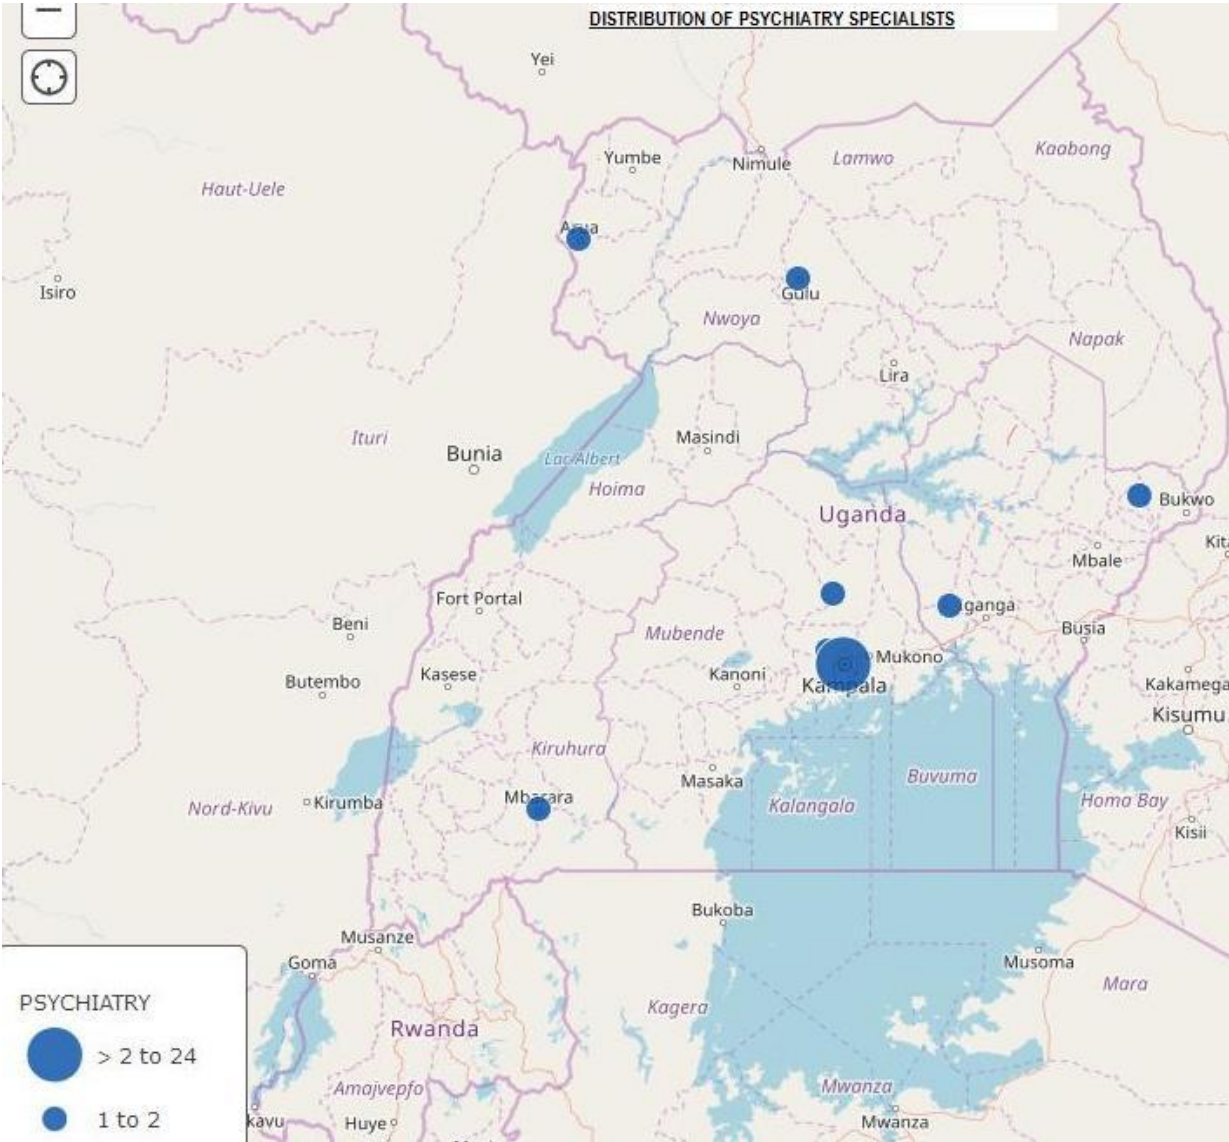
DISTRIBUTION OF PSYCHIATRY SPECIALISTS

Yei
Yumbe
Nimule
Lamwo
Kaabong
Haut-Uele
Arua
Isiro
Gulu
Nwoya
Napak
Lira
Ituri
Bunia
Lac Albert
Masindi
Hoima
Uganda
Bukwo
Mbale
Kita
Fort Portal
Beni
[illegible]ganga
Busia
Mubende
Butembo
Kasese
Kanoni
Mukono
Kampala
Kakamega
Kisumu
Kiruhura
Masaka
Buvuma
Nord-Kivu
Kirumba
Mbarara
Kalangala
Homa Bay
Kisii
Bukoba
Musanze
Goma
Musoma
Mara
Kagera
Rwanda
Amajvepfo
Mwanza
kavu
Huye
Mwanza

PSYCHIATRY
> 2 to 24
1 to 2